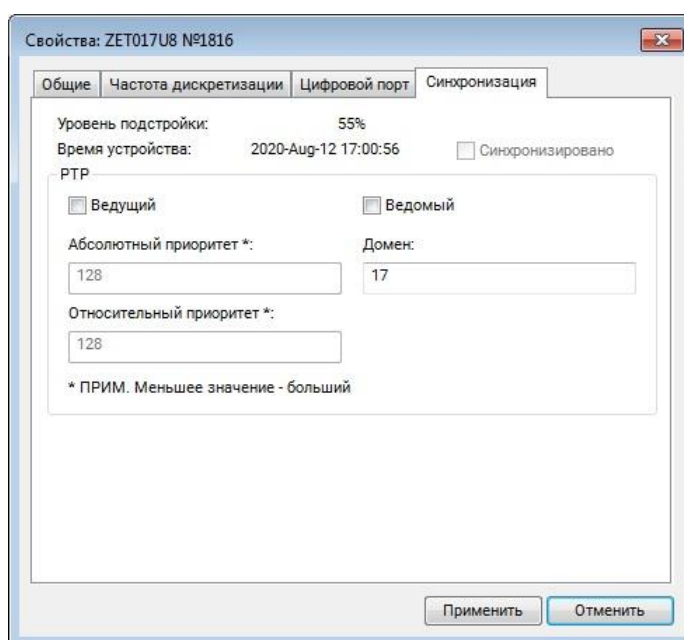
Свойства: ZET017U8 №1816

Общие | Частота дискретизации | Цифровой порт | Синхронизация

Уровень подстройки: 55%
Время устройства: 2020-Aug-12 17:00:56
Синхронизировано

PTP

Ведущий

Ведомый

Абсолютный приоритет *:

128

Домен:

17

Относительный приоритет *:

128

* ПРИМ. Меньшее значение - больший

Применить
Отменить